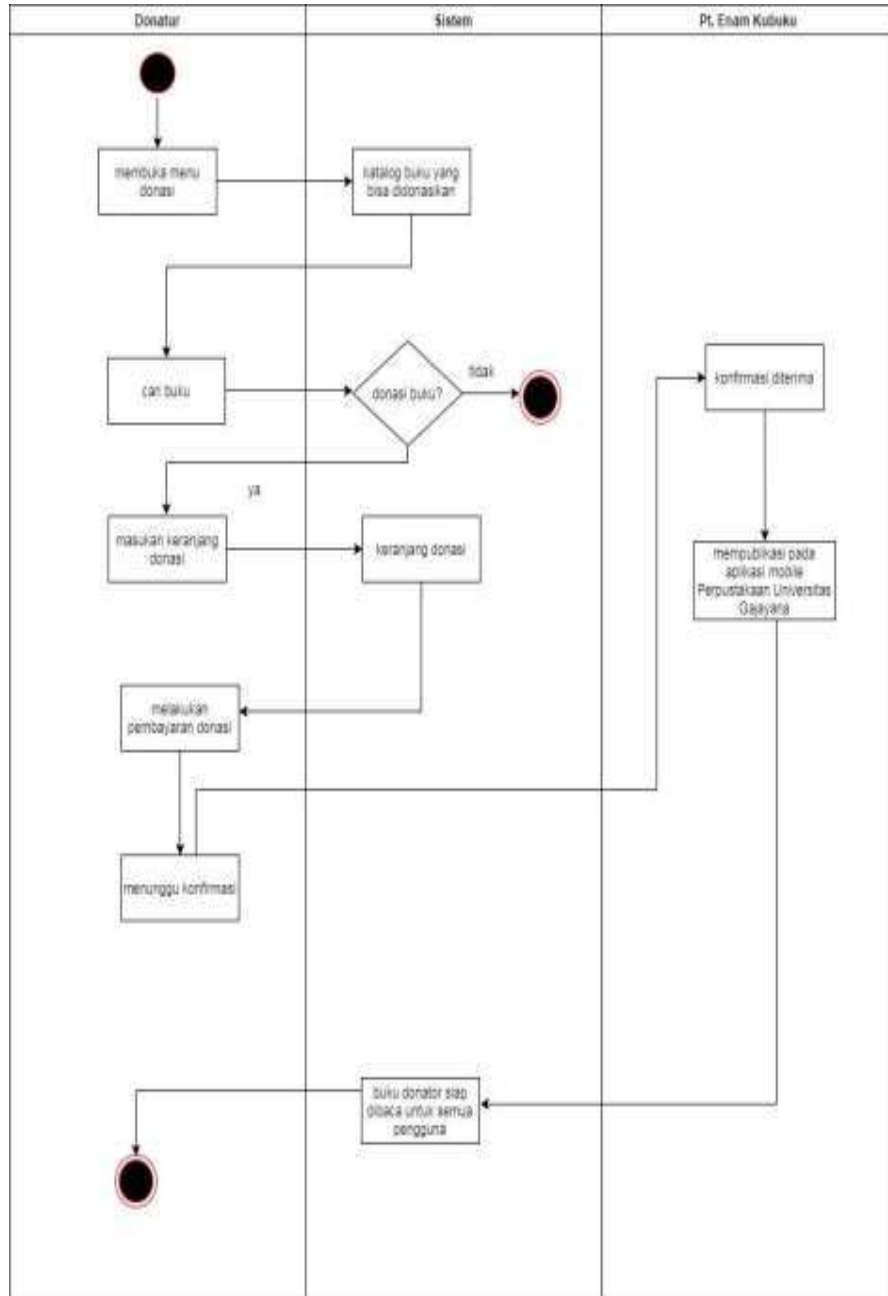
Donatur

Sistem

Pt. Enam Kubuku

membuka menu donasi

katalog buku yang bisa didonasikan

cari buku

donasi buku?

tidak

konfirmasi diterima

ya

masukan keranjang donasi

keranjang donasi

mempublikasi pada aplikasi mobile Perpustakaan Universitas Gajayana

melakukan pembayaran donasi

menunggu konfirmasi

buku donator siap dibaca untuk semua pengguna